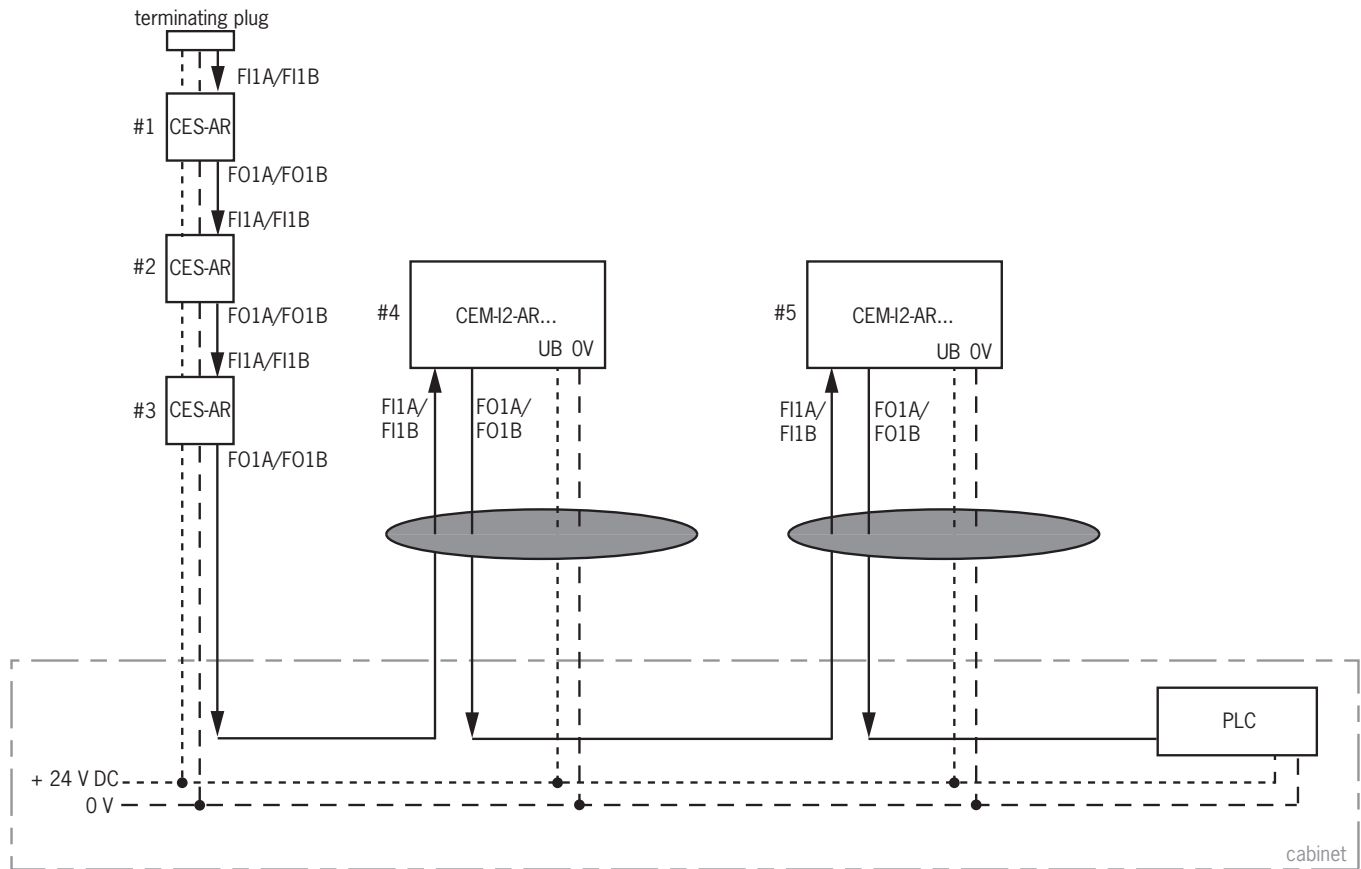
terminating plug

FI1A/FI1B

#1 CES-AR

FO1A/FO1B

FI1A/FI1B

#2 CES-AR

FO1A/FO1B

FI1A/FI1B

#3 CES-AR

FO1A/FO1B

#4 CEM-I2-AR...

UB 0V

FI1A/ FI1B

FO1A/ FO1B

#5 CEM-I2-AR...

UB 0V

FI1A/ FI1B

FO1A/ FO1B

PLC

+ 24 V DC

0 V

cabinet